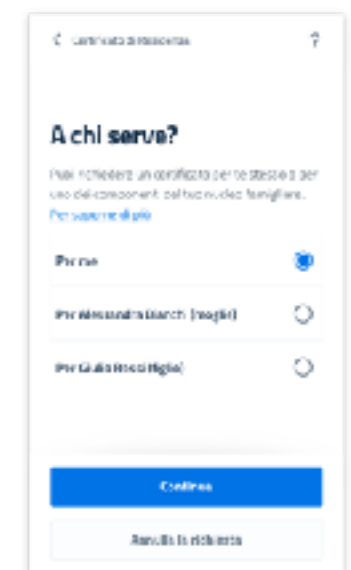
< Certificato di Residenza

?

A chi serve?

Puoi richiedere un certificato per te stesso o per uno dei componenti del tuo nucleo famigliare. Per saperne di più

Per me

Per Alessandra Bianchi (moglie)

Per Giulio Rossi (figlio)

Continua

Annulla la richiesta